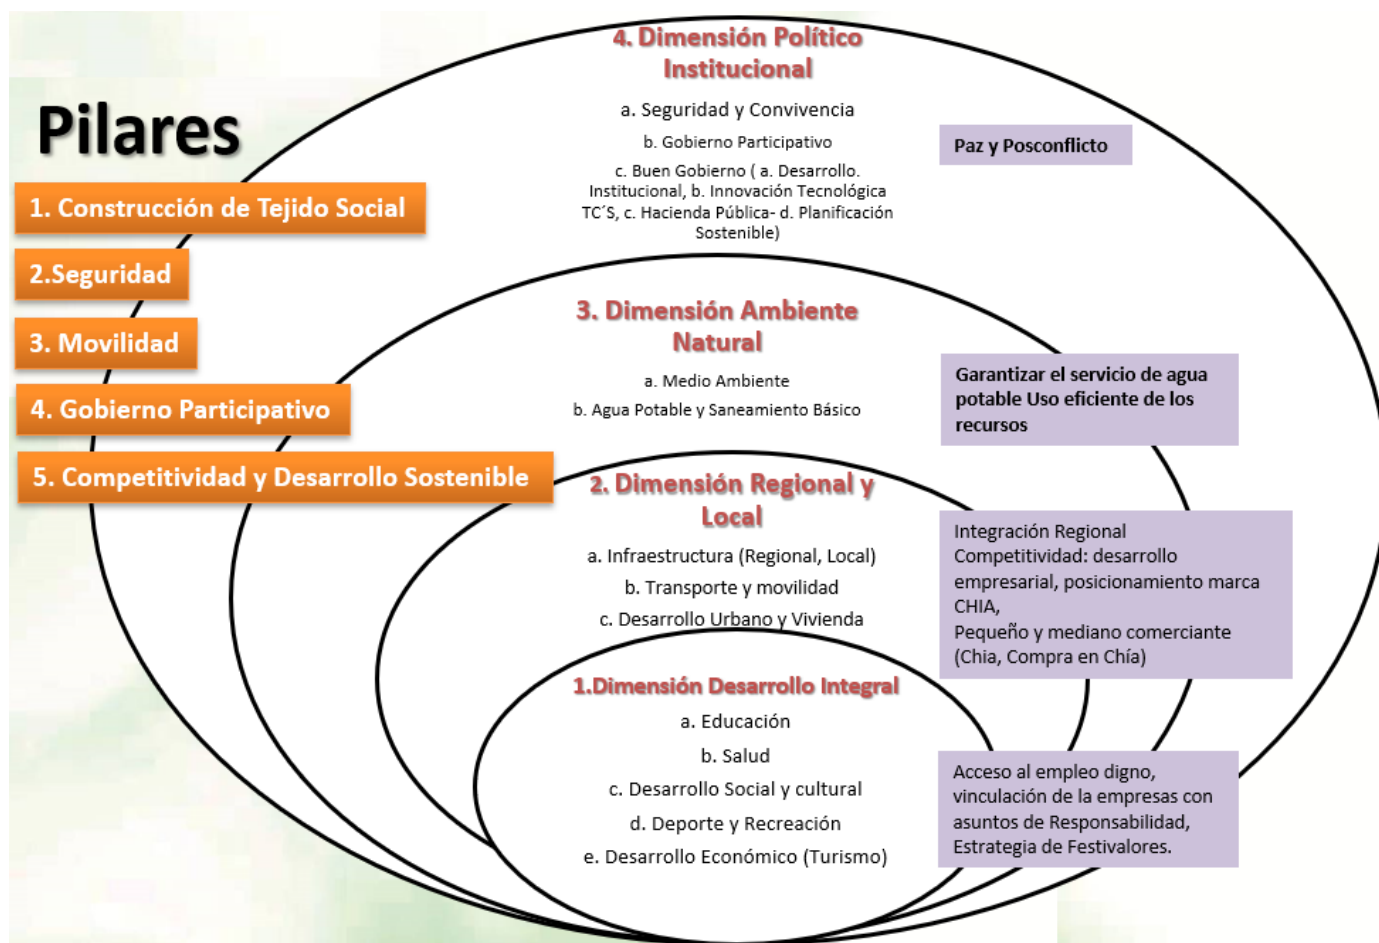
Pilares

1. Construcción de Tejido Social

2.Seguridad

3. Movilidad

4. Gobierno Participativo

5. Competitividad y Desarrollo Sostenible

4. Dimensión Político Institucional

a. Seguridad y Convivencia

b. Gobierno Participativo

c. Buen Gobierno ( a. Desarrollo. Institucional, b. Innovación Tecnológica TC´S, c. Hacienda Pública- d. Planificación Sostenible)

Paz y Posconflicto

3. Dimensión Ambiente Natural

a. Medio Ambiente

b. Agua Potable y Saneamiento Básico

Garantizar el servicio de agua potable Uso eficiente de los recursos

2. Dimensión Regional y Local

a. Infraestructura (Regional, Local)

b. Transporte y movilidad

c. Desarrollo Urbano y Vivienda

Integración Regional
Competitividad: desarrollo empresarial, posicionamiento marca CHIA,
Pequeño y mediano comerciante (Chia, Compra en Chía)

1.Dimensión Desarrollo Integral

a. Educación

b. Salud

c. Desarrollo Social y cultural

d. Deporte y Recreación

e. Desarrollo Económico (Turismo)

Acceso al empleo digno, vinculación de la empresas con asuntos de Responsabilidad, Estrategia de Festivalores.